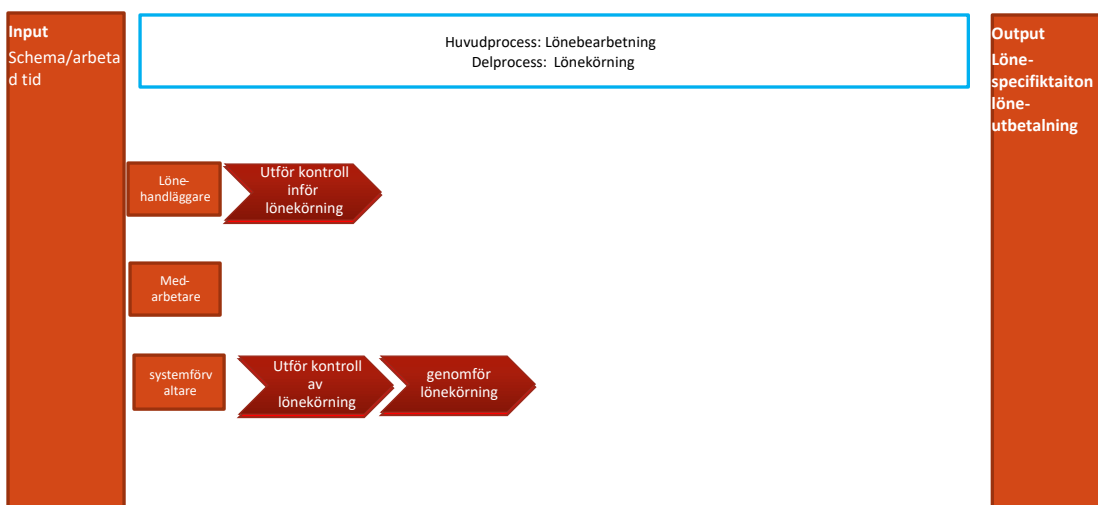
Input
Schema/arbetad tid

Huvudprocess: Lönebearbetning
Delprocess: Lönekörning

Output
Lönespecifiktaiton löneutbetalning

Lönehandläggare

Utför kontroll inför lönekörning

Medarbetare

systemförvaltare

Utför kontroll av lönekörning

genomför lönekörning